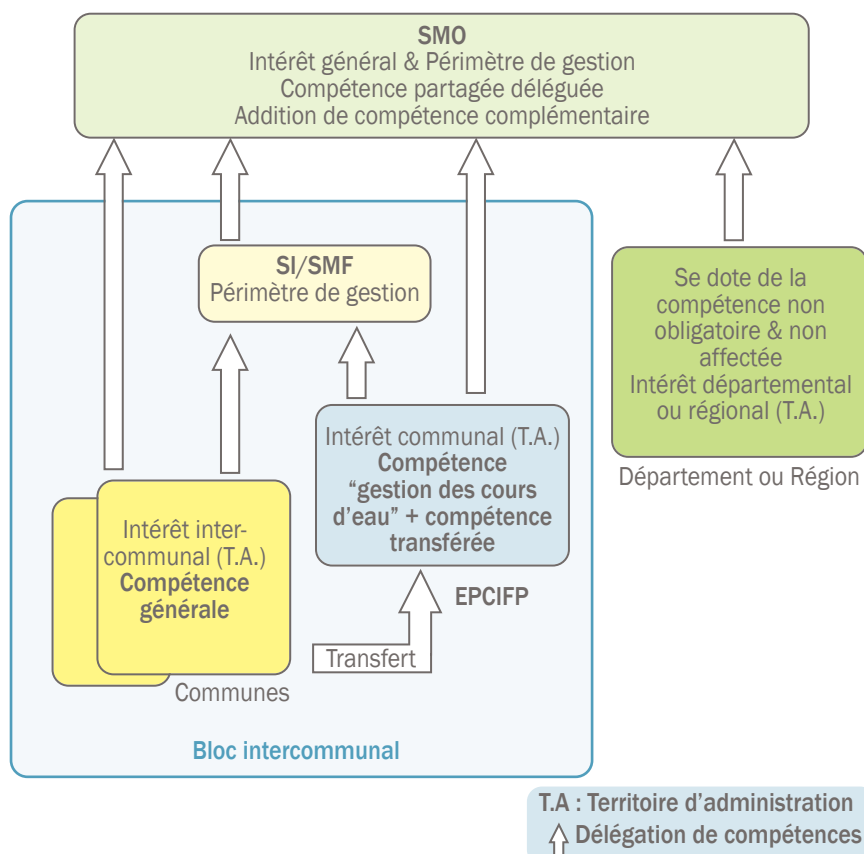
SMO
Intérêt général & Périmètre de gestion
Compétence partagée déléguée
Addition de compétence complémentaire

SI/SMF
Périmètre de gestion

Se dote de la compétence non obligatoire & non affectée
Intérêt départemental ou régional (T.A.)

Département ou Région

Intérêt communal (T.A.)
Compétence "gestion des cours d'eau" + compétence transférée

Intérêt intercommunal (T.A.)
Compétence générale

EPCIFP

Transfert

Communes

Bloc intercommunal

T.A : Territoire d'administration
Délégation de compétences